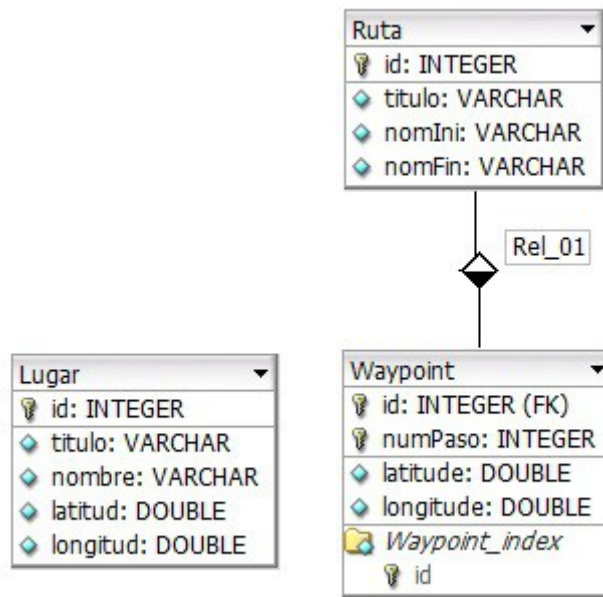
Ruta
id: INTEGER
titulo: VARCHAR
nomIni: VARCHAR
nomFin: VARCHAR

Rel_01

Lugar
id: INTEGER
titulo: VARCHAR
nombre: VARCHAR
latitud: DOUBLE
longitud: DOUBLE

Waypoint
id: INTEGER (FK)
numPaso: INTEGER
latitude: DOUBLE
longitude: DOUBLE
Waypoint_index
id